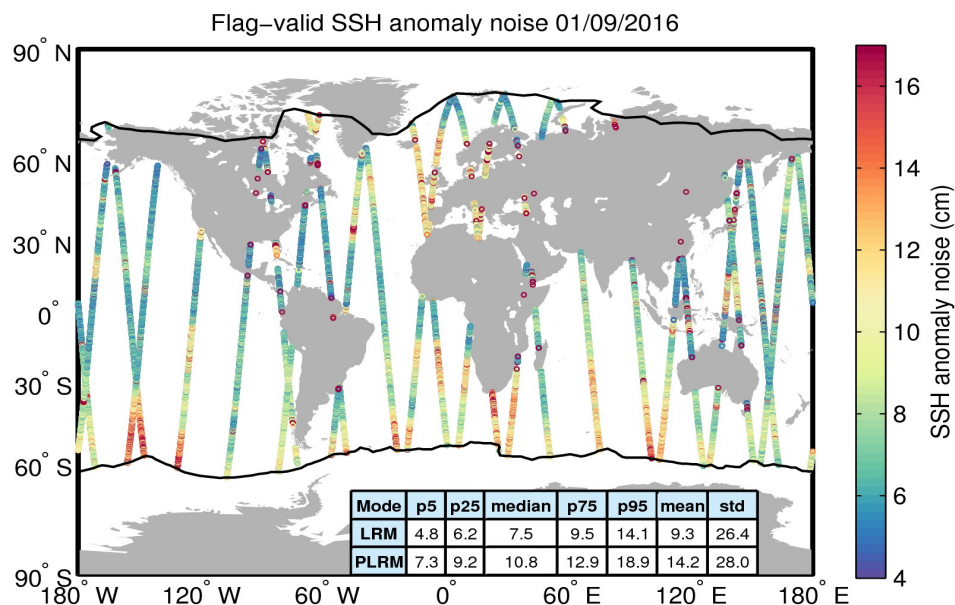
Flag−valid SSH anomaly noise 01/09/2016

90° N
60° N
30° N
0°
30° S
60° S
90° S

180° W 120° W 60° W 0° 60° E 120° E 180° E

| Mode | p5 | p25 | median | p75 | p95 | mean | std |
|---|---|---|---|---|---|---|---|
| LRM | 4.8 | 6.2 | 7.5 | 9.5 | 14.1 | 9.3 | 26.4 |
| PLRM | 7.3 | 9.2 | 10.8 | 12.9 | 18.9 | 14.2 | 28.0 |

SSH anomaly noise (cm)
16
14
12
10
8
6
4